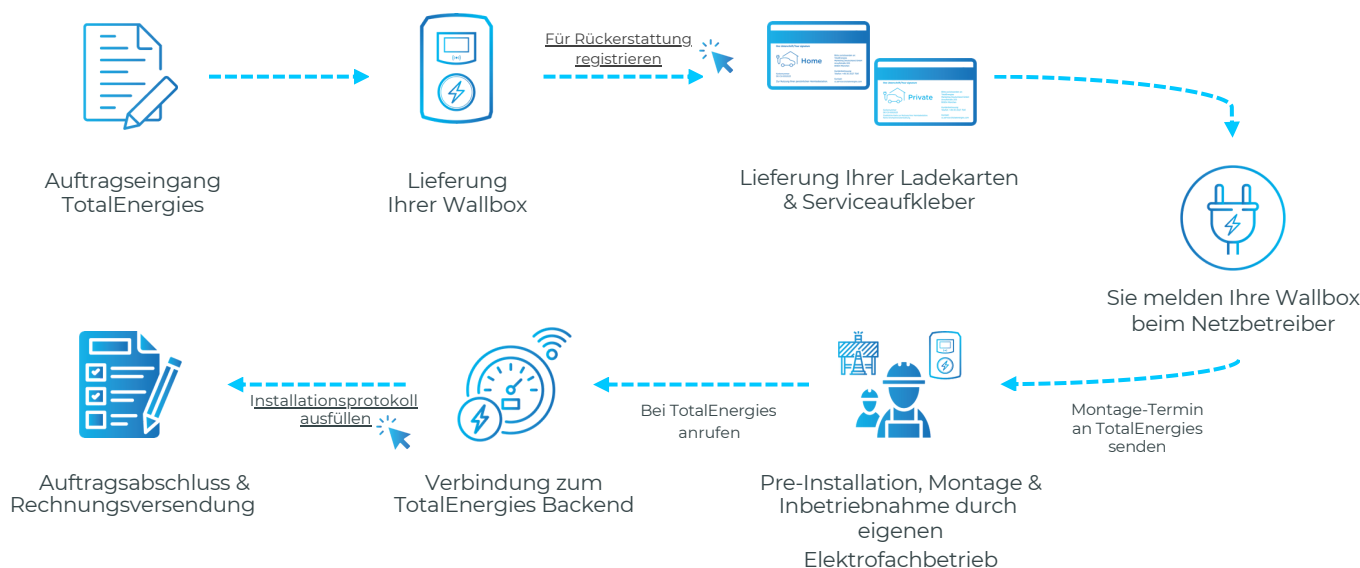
Auftragseingang TotalEnergies

Lieferung Ihrer Wallbox

Für Rückerstattung registrieren

Home

Private

Lieferung Ihrer Ladekarten & Serviceaufkleber

Sie melden Ihre Wallbox beim Netzbetreiber

Montage-Termin an TotalEnergies senden

Pre-Installation, Montage & Inbetriebnahme durch eigenen Elektrofachbetrieb

Bei TotalEnergies anrufen

Verbindung zum TotalEnergies Backend

Installationsprotokoll ausfüllen

Auftragsabschluss & Rechnungsversendung